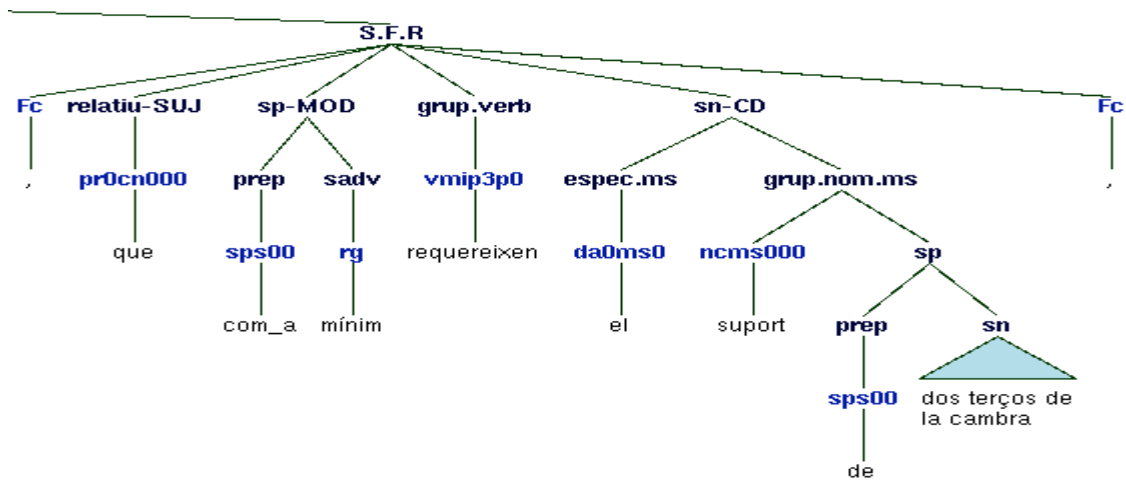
S.F.R

Fc
,

relatiu-SUJ
pr0cn000
que

sp-MOD
prep
sps00
com_a
sadv
rg
mínim

grup.verb
vmip3p0
requereixen

sn-CD
espec.ms
da0ms0
el
grup.nom.ms
ncms000
suport
sp
prep
sps00
de
sn
dos terços de la cambra

Fc
,